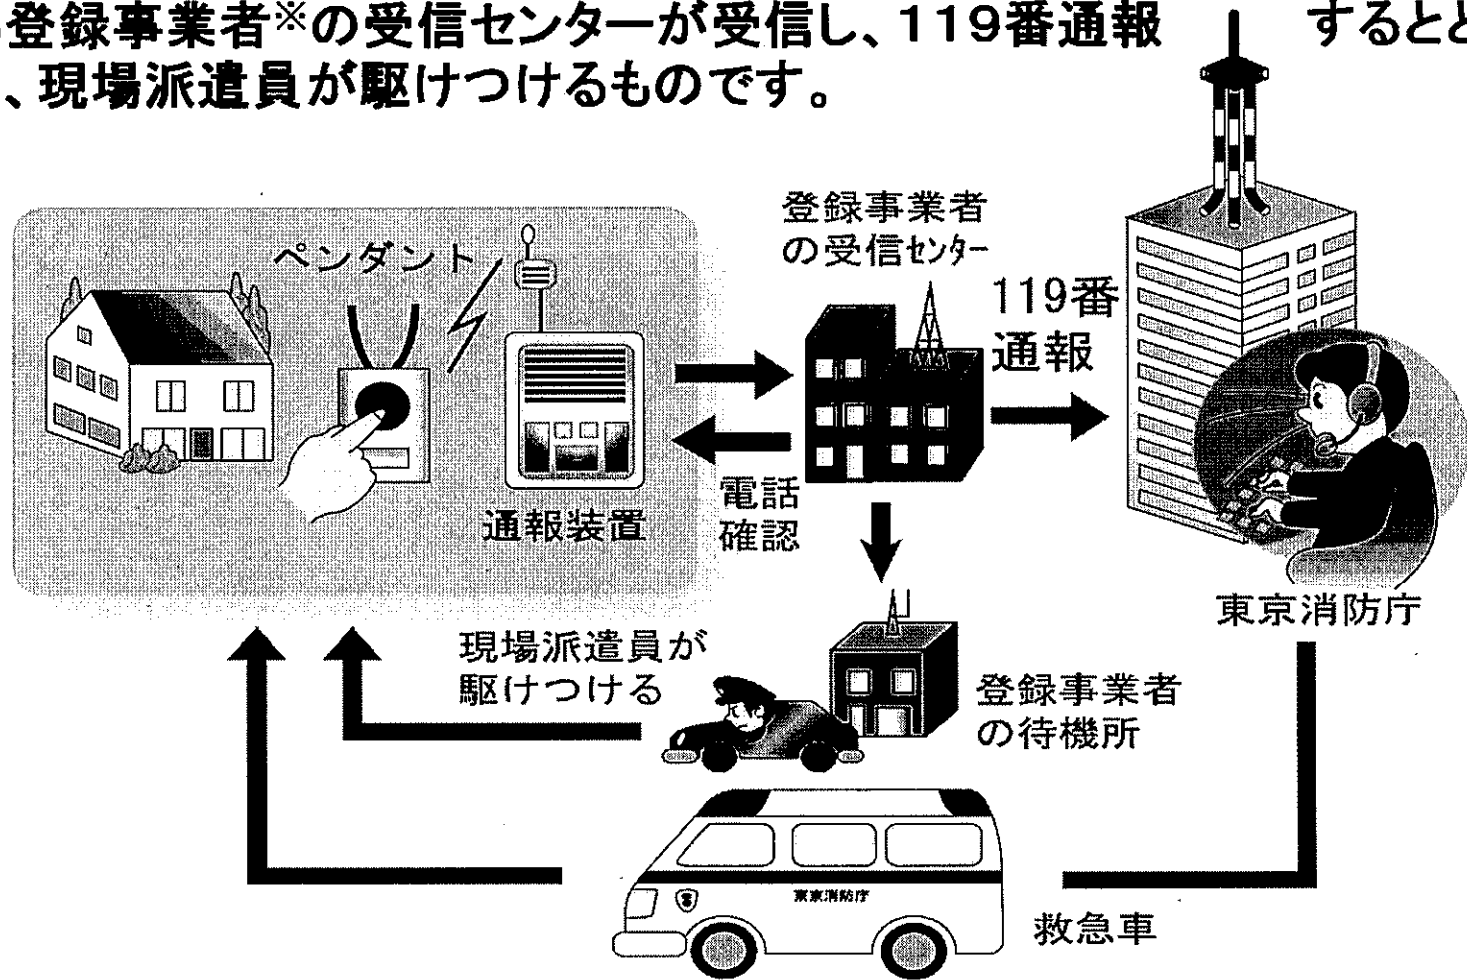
登録事業者※の受信センターが受信し、119番通報 するとと
、現場派遣員が駆けつけるものです。

ペンダント

通報装置

登録事業者の受信センター

119番通報

電話確認

東京消防庁

現場派遣員が駆けつける

登録事業者の待機所

東京消防庁

救急車